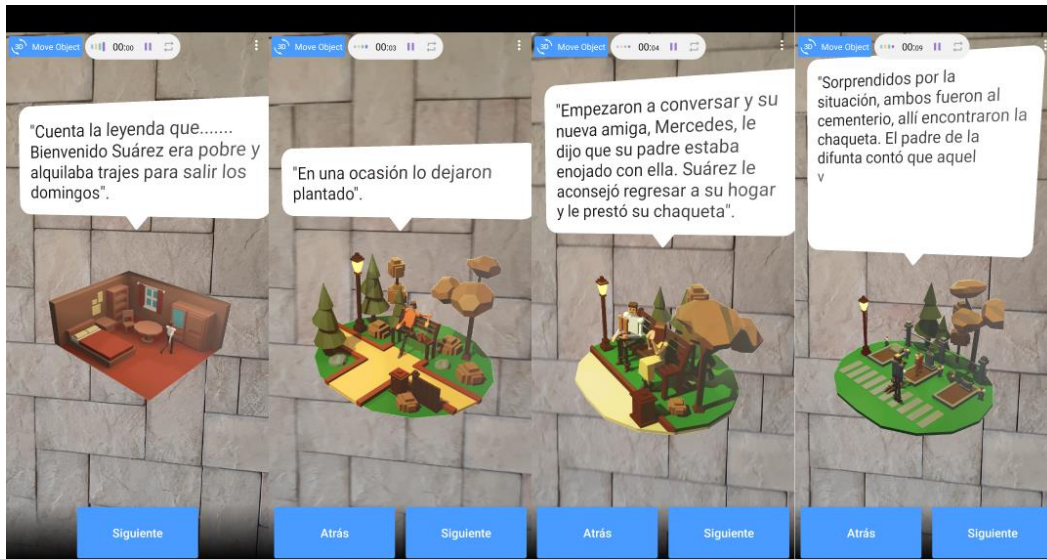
3D Move Object 00:00

"Cuenta la leyenda que....... Bienvenido Suárez era pobre y alquilaba trajes para salir los domingos".

Siguiente

3D Move Object 00:03

"En una ocasión lo dejaron plantado".

Atrás

Siguiente

3D Move Object 00:04

"Empezaron a conversar y su nueva amiga, Mercedes, le dijo que su padre estaba enojado con ella. Suárez le aconsejó regresar a su hogar y le prestó su chaqueta".

Atrás

Siguiente

3D Move Object 00:09

"Sorprendidos por la situación, ambos fueron al cementerio, allí encontraron la chaqueta. El padre de la difunta contó que aquel v

Atrás

Siguiente